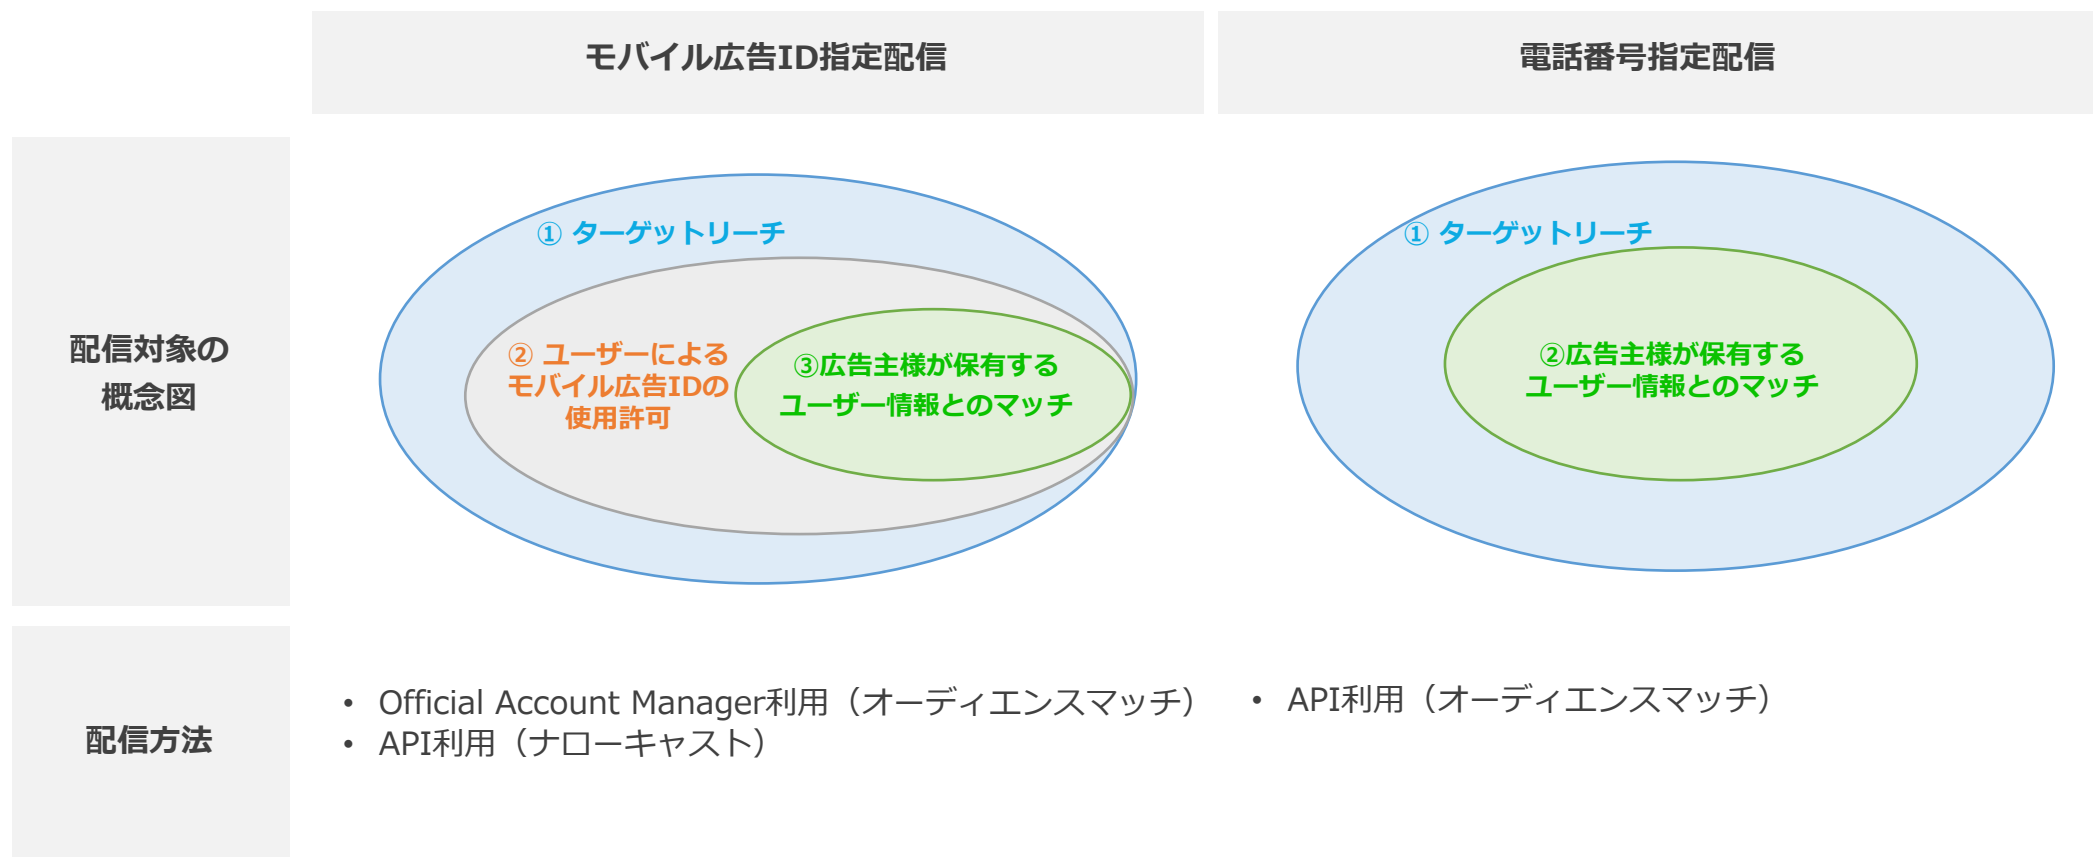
| | モバイル広告ID指定配信 | 電話番号指定配信 |
|---|---|---|
| 配信対象の概念図 | ① ターゲットリーチ<br>② ユーザーによるモバイル広告IDの使用許可<br>③広告主様が保有するユーザー情報とのマッチ | ① ターゲットリーチ<br>②広告主様が保有するユーザー情報とのマッチ |
| 配信方法 | • Official Account Manager利用（オーディエンスマッチ）<br>• API利用（ナローキャスト） | • API利用（オーディエンスマッチ） |